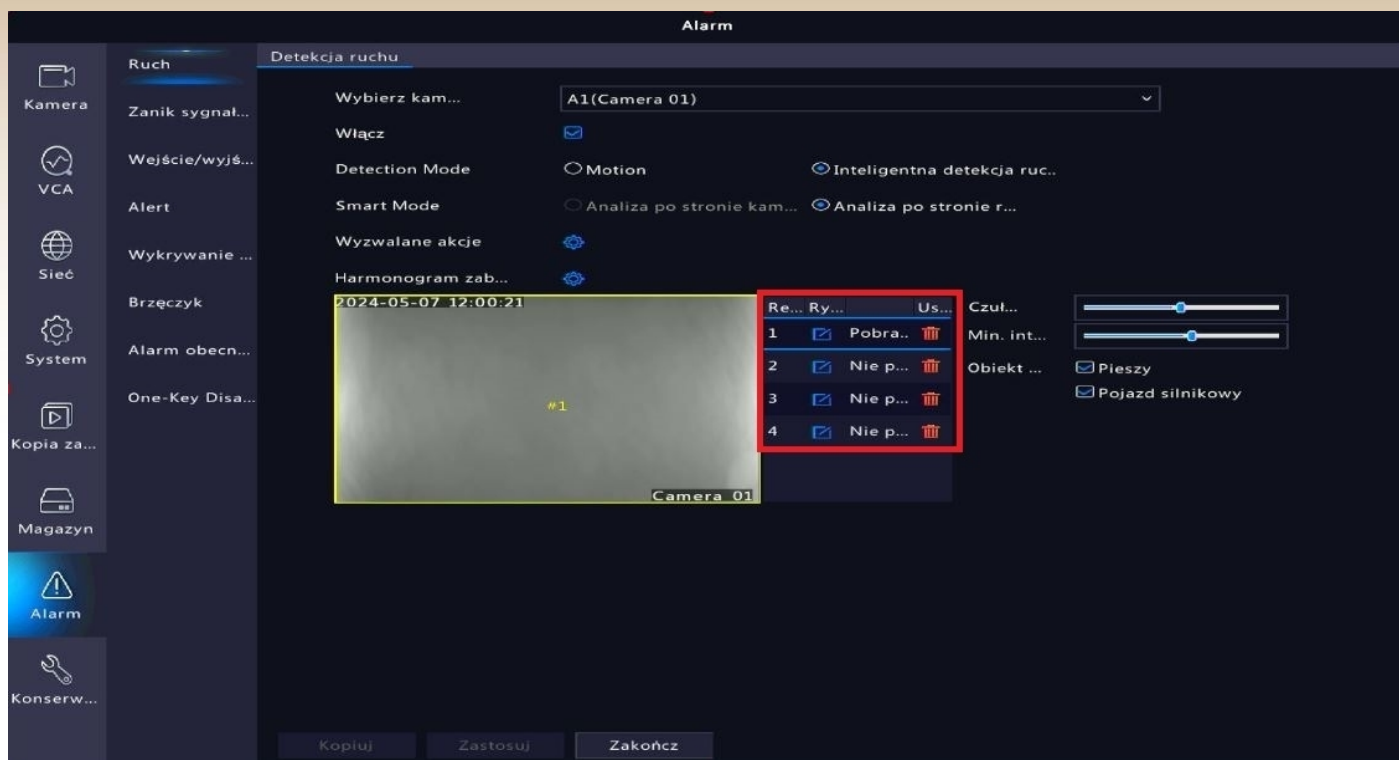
Alarm

Kamera
VCA
Sieć
System
Kopia za...
Magazyn
Alarm
Konserw...

Ruch
Zanik sygnał...
Wejście/wyjś...
Alert
Wykrywanie ...
Brzęczyk
Alarm obecn...
One-Key Disa...

Detekcja ruchu

Wybierz kam... A1(Camera 01)
Włącz
Detection Mode ○Motion ⦿Inteligentna detekcja ruc..
Smart Mode ○Analiza po stronie kam... ⦿Analiza po stronie r...
Wyzwalane akcje
Harmonogram zab...

2024-05-07 12:00:21
#1
Camera 01

| Re... | Ry... | | Us... |
|---|---|---|---|
| 1 | | Pobra.. | |
| 2 | | Nie p... | |
| 3 | | Nie p... | |
| 4 | | Nie p... | |

Czuł...
Min. int...
Obiekt ... Pieszy
Pojazd silnikowy

Kopiuj Zastosuj Zakończ